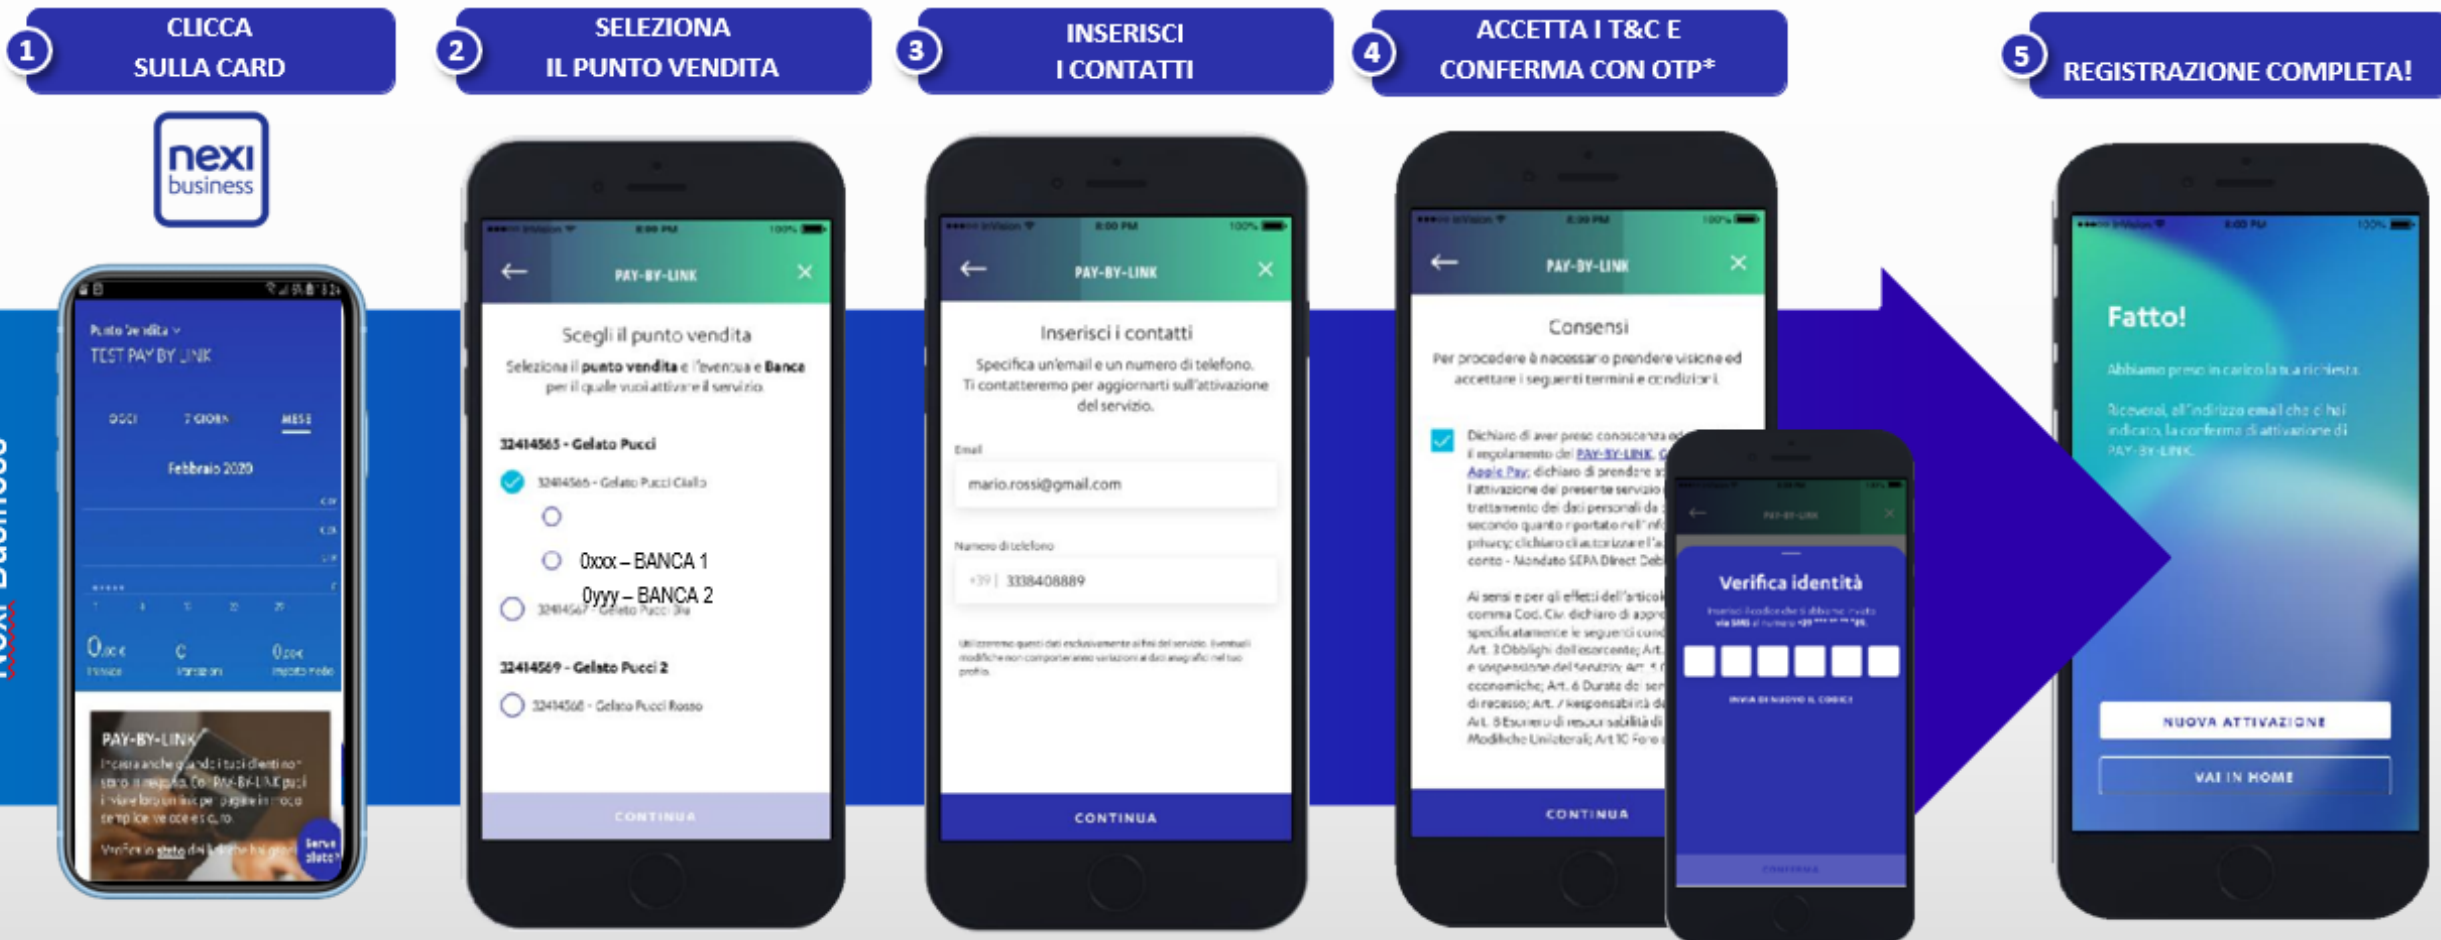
1 CLICCA SULLA CARD

2 SELEZIONA IL PUNTO VENDITA

3 INSERISCI I CONTATTI

4 ACCETTA I T&C E CONFERMA CON OTP*

5 REGISTRAZIONE COMPLETA!

nexi business

nexi business

Punto vendita
TEST PAY BY LINK

OGGI 7 GIORNI MESE

Febbraio 2020

PAY-BY-LINK
Incassa anche quando i tuoi clienti non sono in negozio. Con PAY-BY-LINK puoi inviare loro un link per pagare in modo semplice e veloce.

Verifica lo stato del link che hai generato

PAY-BY-LINK

Scegli il punto vendita
Seleziona il punto vendita e l'eventuale Banca per il quale vuoi attivare il servizio.

32414565 - Gelato Pucci

32414565 - Gelato Pucci Giallo

0xxx – BANCA 1

0yyy – BANCA 2

32414567 - Gelato Pucci Blu

32414569 - Gelato Pucci 2

32414568 - Gelato Pucci Rosso

CONTINUA

PAY-BY-LINK

Inserisci i contatti
Specifica un'email e un numero di telefono. Ti contatteremo per aggiornarti sull'attivazione del servizio.

Email
mario.rossi@gmail.com

Numero di telefono
+39 | 3338408889

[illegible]

CONTINUA

PAY-BY-LINK

Consensi
Per procedere è necessario prendere visione ed accettare i seguenti termini e condizioni.

Dichiaro di aver preso conoscenza del regolamento del PAY-BY-LINK, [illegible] Apple Pay; dichiaro di prendere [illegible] l'attivazione del presente servizio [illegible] trattamento dei dati personali da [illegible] secondo quanto riportato nell'in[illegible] privacy; dichiaro di autorizzare l'a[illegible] conto - Mandato SEPA Direct Deb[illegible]

Ai sensi e per gli effetti dell'artico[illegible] comma Cod. Civ. dichiaro di appr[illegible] specificatamente le seguenti cond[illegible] Art. 3 Obblighi dell'esercente; Art. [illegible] e sospensione del servizio; Art. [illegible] economiche; Art. 6 Durata del ser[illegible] di recesso; Art. 7 Responsabilità de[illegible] Art. 8 Esonero di responsabilità di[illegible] Modifiche Unilaterali; Art 10 Foro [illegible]

CONTINUA

Verifica identità
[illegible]
INVIA DI NUOVO IL CODICE
CONFERMA

Fatto!
Abbiamo preso in carico la tua richiesta.
Riceverai, all'indirizzo email che ci hai indicato, la conferma di attivazione di PAY-BY-LINK.

NUOVA ATTIVAZIONE
VAI IN HOME